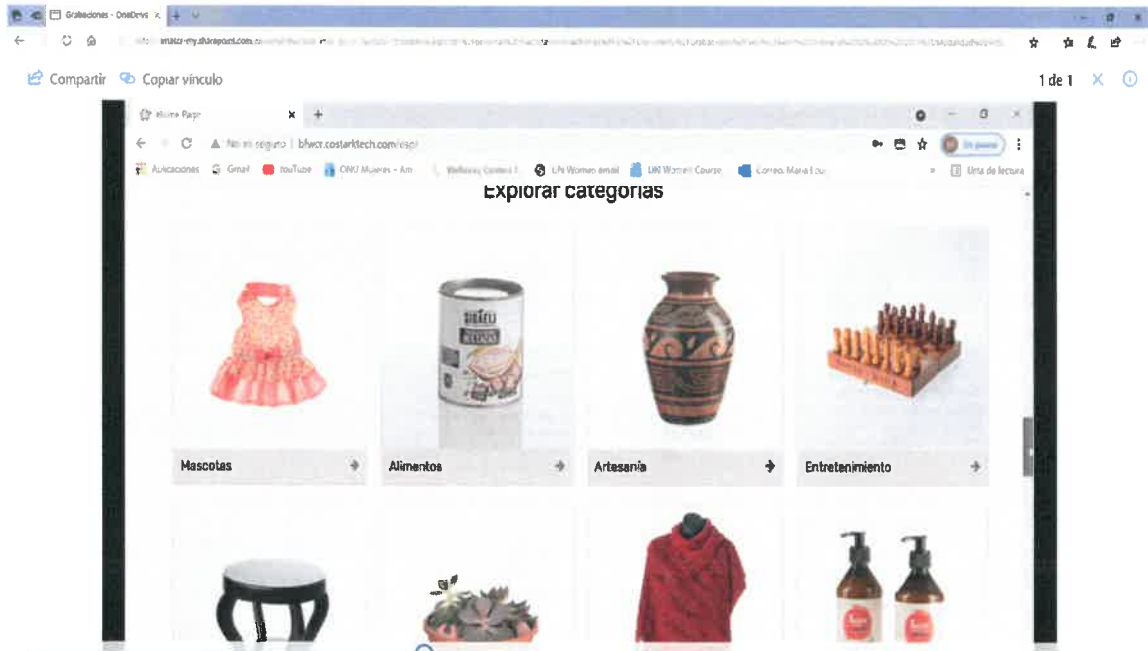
Grabaciones - OneDrive

Compartir Copiar vínculo

1 de 1

Home Page

No es seguro | bfwcr.costarktech.com/esp/

Aplicaciones Gmail YouTube ONU Mujeres - Am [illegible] Life Women email UN Women Course Correo: Maria Lou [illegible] Lista de lectura

Explorar categorías

Mascotas

Alimentos

Artesanía

Entretenimiento